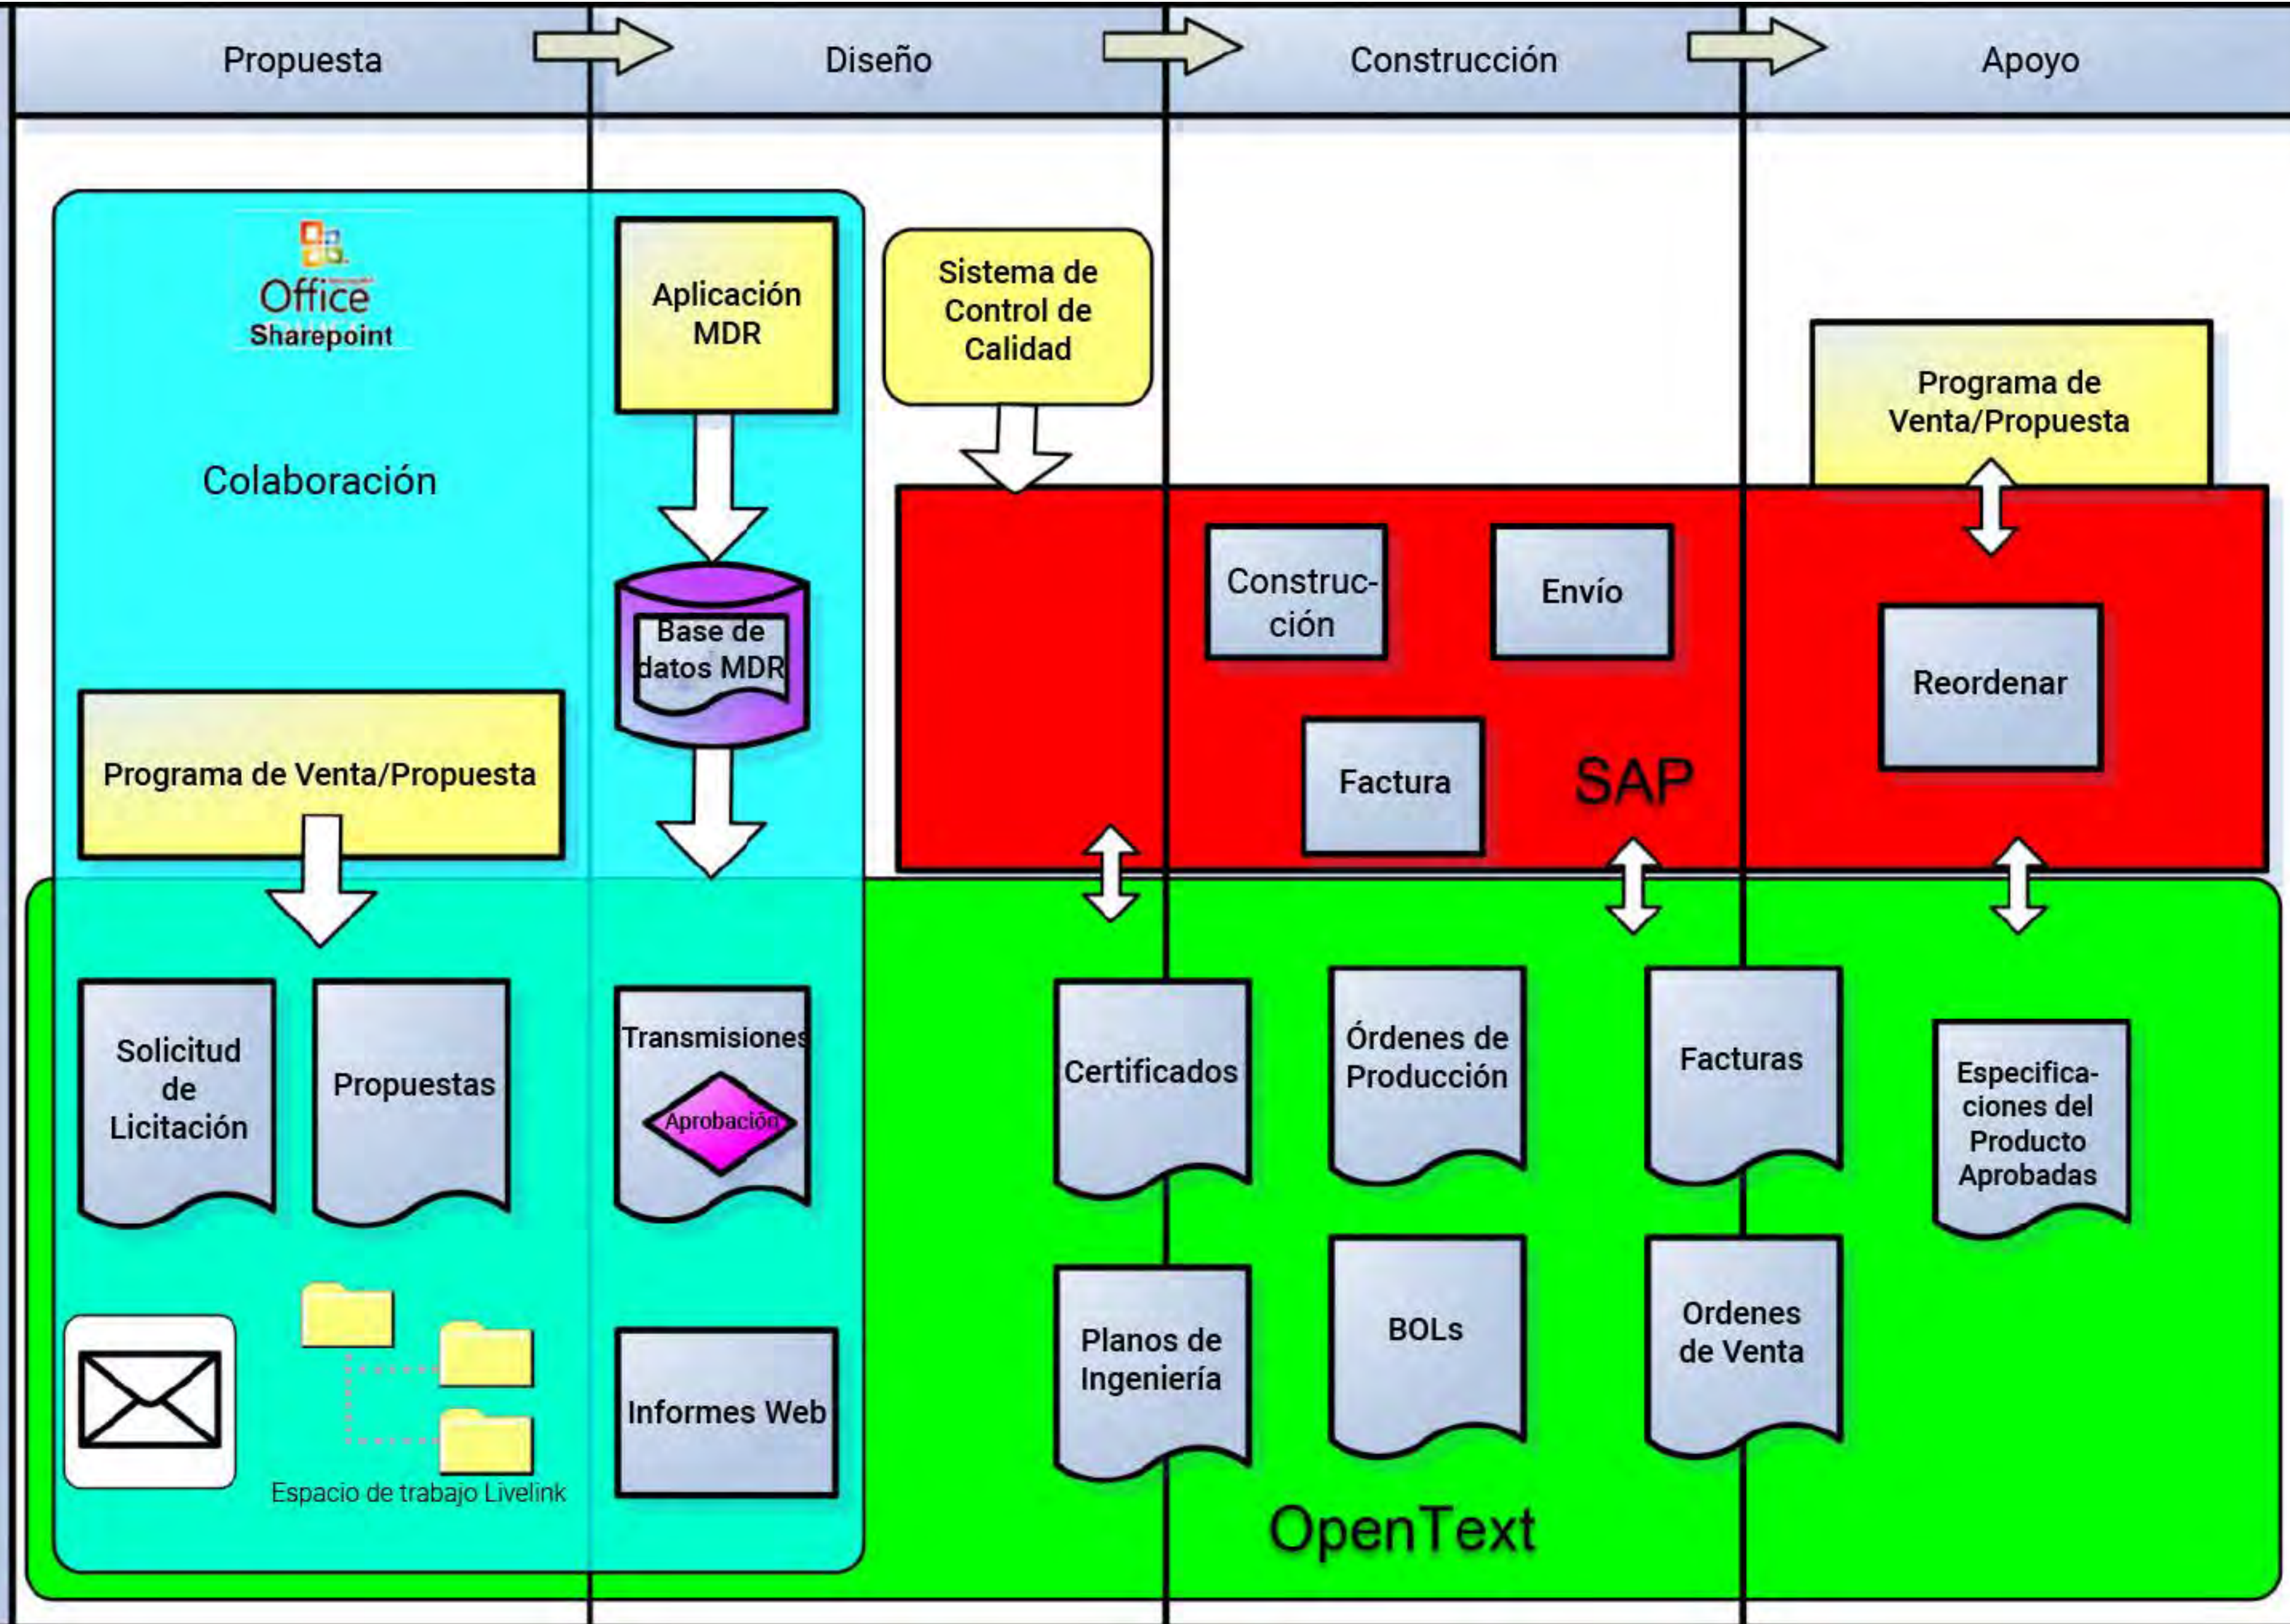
Propuesta

Diseño

Construcción

Apoyo

Office Sharepoint

Colaboración

Aplicación MDR

Base de datos MDR

Sistema de Control de Calidad

Programa de Venta/Propuesta

Construcción

Envío

Factura

SAP

Reordenar

Programa de Venta/Propuesta

Solicitud de Licitación

Propuestas

Transmisiones

Aprobación

Certificados

Órdenes de Producción

Facturas

Especificaciones del Producto Aprobadas

Planos de Ingeniería

BOLs

Ordenes de Venta

Informes Web

Espacio de trabajo Livelink

OpenText